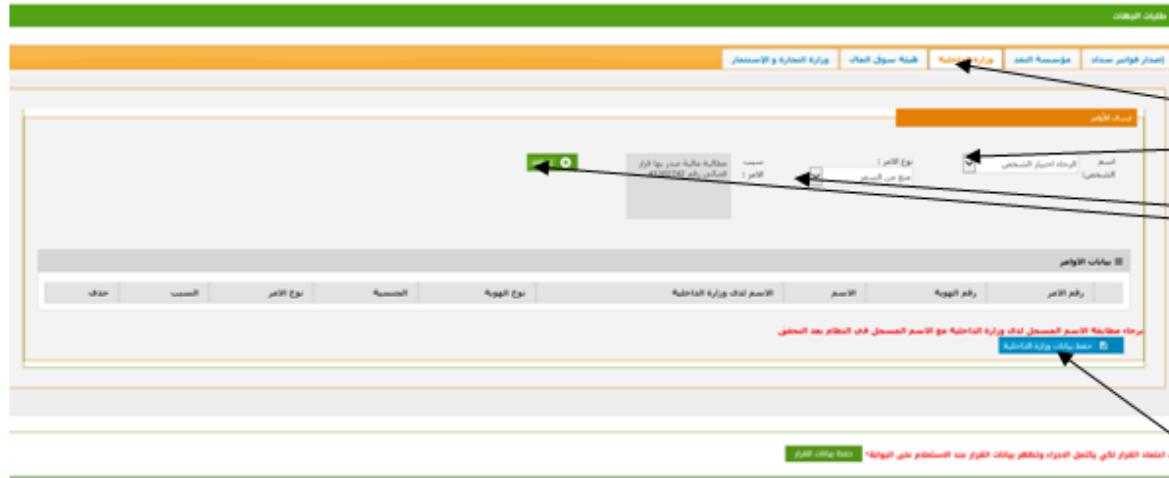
طلبات البطاقات

إصدار فواتير سداد | مؤسسة النقد | وزارة الداخلية | هيئة سوق المال | وزارة التجارة و الإستثمار

إضافة الأوامر

اسم الشخص: الرجاء اختيار الشخص

نوع الأمر : منع من السفر

سبب الأمر : مطالبة مالية صدر بها قرار قضائي رقم 41365242

إضافة

بيانات الأوامر

| رقم الأمر | رقم الهوية | الاسم | الاسم لدى وزارة الداخلية | نوع الهوية | الجنسية | نوع الأمر | السبب | حذف |
|---|---|---|---|---|---|---|---|---|

الرجاء مطابقة الاسم المسجل لدى وزارة الداخلية مع الاسم المسجل في النظام بعد التحقق

حفظ بيانات وزارة الداخلية

اعتماد القرار لكي يكتمل الاجراء وتظهر بيانات القرار عند الاستعلام على البوابة* حفظ بيانات القرار